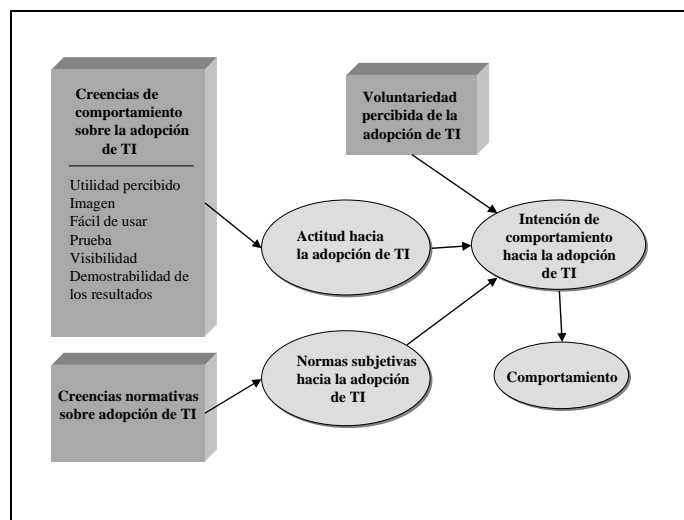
Creencias de comportamiento sobre la adopción de TI

Utilidad percibido
Imagen
Fácil de usar
Prueba
Visibilidad
Demostrabilidad de los resultados

Voluntariedad percibida de la adopción de TI

Actitud hacia la adopción de TI

Intención de comportamiento hacia la adopción de TI

Creencias normativas sobre adopción de TI

Normas subjetivas hacia la adopción de TI

Comportamiento